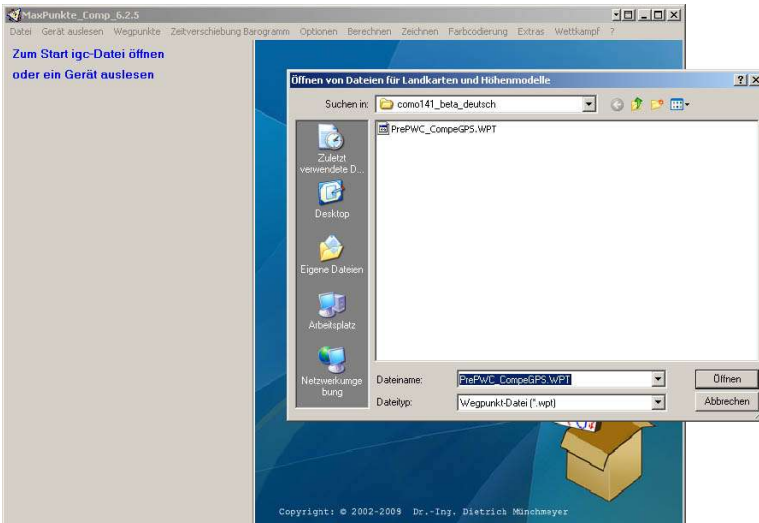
MaxPunkte_Comp_6.2.5

Datei Gerät auslesen Wegpunkte Zeitverschiebung Barogramm Optionen Berechnen Zeichnen Farbcodierung Extras Wettkampf ?

Zum Start igc-Datei öffnen oder ein Gerät auslesen

Öffnen von Dateien für Landkarten und Höhenmodelle

?

Suchen in: como141_beta_deutsch

PrePWC_CompeGPS.WPT

Zuletzt verwendete D...

Desktop

Eigene Dateien

Arbeitsplatz

Netzwerkumgebung

Dateiname: PrePWC_CompeGPS.WPT

Dateityp: Wegpunkt-Datei (*.wpt)

Öffnen

Abbrechen

Copyright: © 2002-2009 Dr.-Ing. Dietrich Münchmeyer